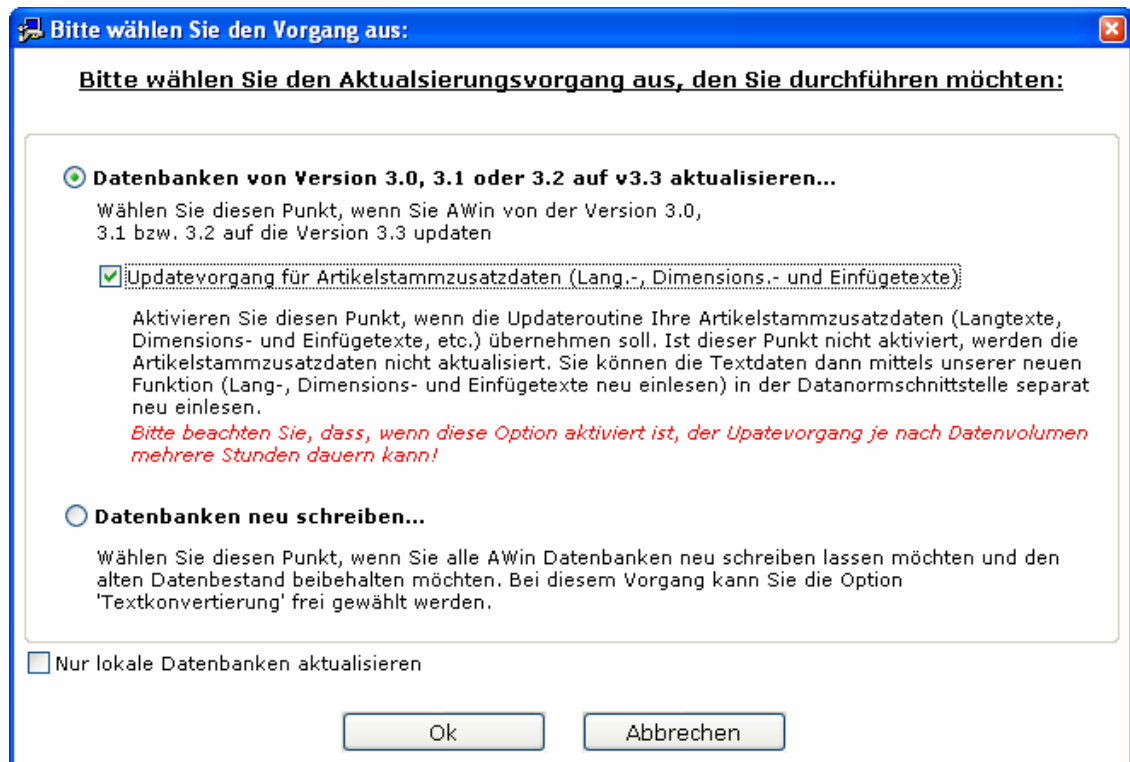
Bitte wählen Sie den Vorgang aus:

Bitte wählen Sie den Aktualsierungsvorgang aus, den Sie durchführen möchten:

Datenbanken von Version 3.0, 3.1 oder 3.2 auf v3.3 aktualisieren...

Wählen Sie diesen Punkt, wenn Sie AWin von der Version 3.0, 3.1 bzw. 3.2 auf die Version 3.3 updaten

Updatevorgang für Artikelstammzusatzdaten (Lang.-, Dimensions.- und Einfügetexte)

Aktivieren Sie diesen Punkt, wenn die Updateroutine Ihre Artikelstammzusatzdaten (Langtexte, Dimensions- und Einfügetexte, etc.) übernehmen soll. Ist dieser Punkt nicht aktiviert, werden die Artikelstammzusatzdaten nicht aktualisiert. Sie können die Textdaten dann mittels unserer neuen Funktion (Lang-, Dimensions- und Einfügetexte neu einlesen) in der Datanormschnittstelle separat neu einlesen.

Bitte beachten Sie, dass, wenn diese Option aktiviert ist, der Upatevorgang je nach Datenvolumen mehrere Stunden dauern kann!

Datenbanken neu schreiben...

Wählen Sie diesen Punkt, wenn Sie alle AWin Datenbanken neu schreiben lassen möchten und den alten Datenbestand beibehalten möchten. Bei diesem Vorgang kann Sie die Option 'Textkonvertierung' frei gewählt werden.

Nur lokale Datenbanken aktualisieren

Ok

Abbrechen